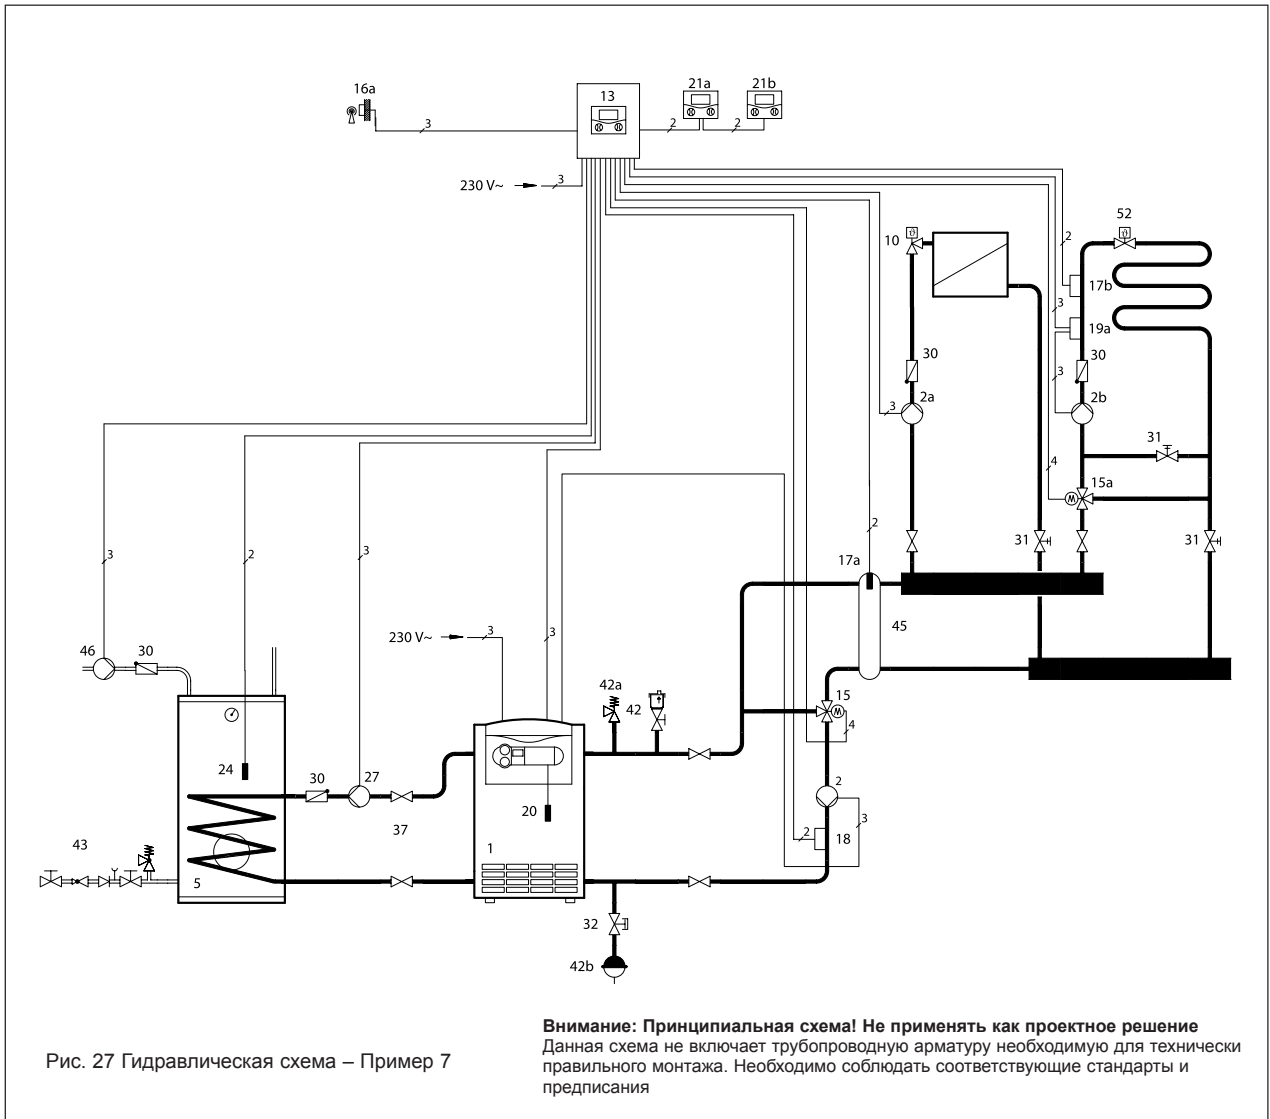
16a
3
13
21a
21b
2
2
230 V~
3
10
52
2
17b
3
19a
30
30
3
2a
2b
3
31
4
15a
2
31
31
17a
3
2
3
45
3
230 V~
3
46
30
42a
15
42
4
2
24
30
27
20
37
2
3
18
43
1
5
32
42b

Внимание: Принципиальная схема! Не применять как проектное решение
Данная схема не включает трубопроводную арматуру необходимую для технически правильного монтажа. Необходимо соблюдать соответствующие стандарты и предписания

Рис. 27 Гидравлическая схема – Пример 7